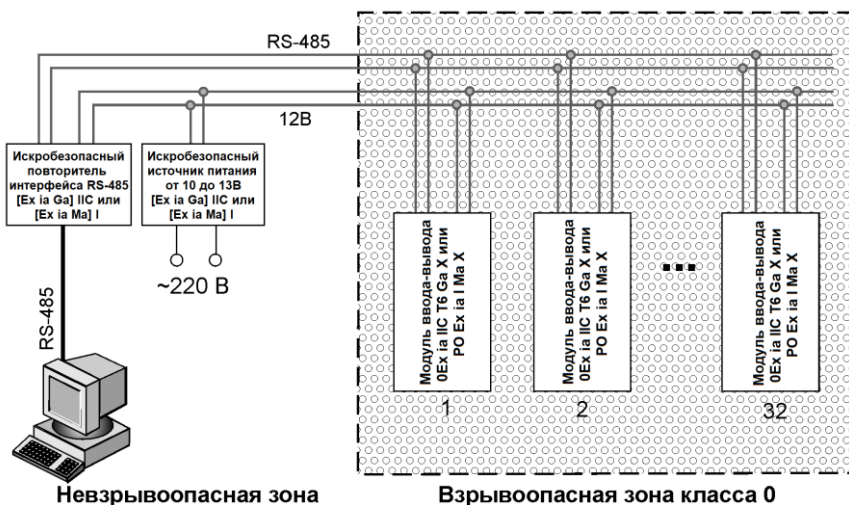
RS-485

12В

Искробезопасный повторитель интерфейса RS-485 [Ex ia Ga] IIC или [Ex ia Ma] I

Искробезопасный источник питания от 10 до 13В [Ex ia Ga] IIC или [Ex ia Ma] I

~220 В

RS-485

Модуль ввода-вывода 0Ex ia IIC T6 Ga X или PO Ex ia I Ma X

1

Модуль ввода-вывода 0Ex ia IIC T6 Ga X или PO Ex ia I Ma X

2

...

Модуль ввода-вывода 0Ex ia IIC T6 Ga X или PO Ex ia I Ma X

32

Невзрывоопасная зона

Взрывоопасная зона класса 0